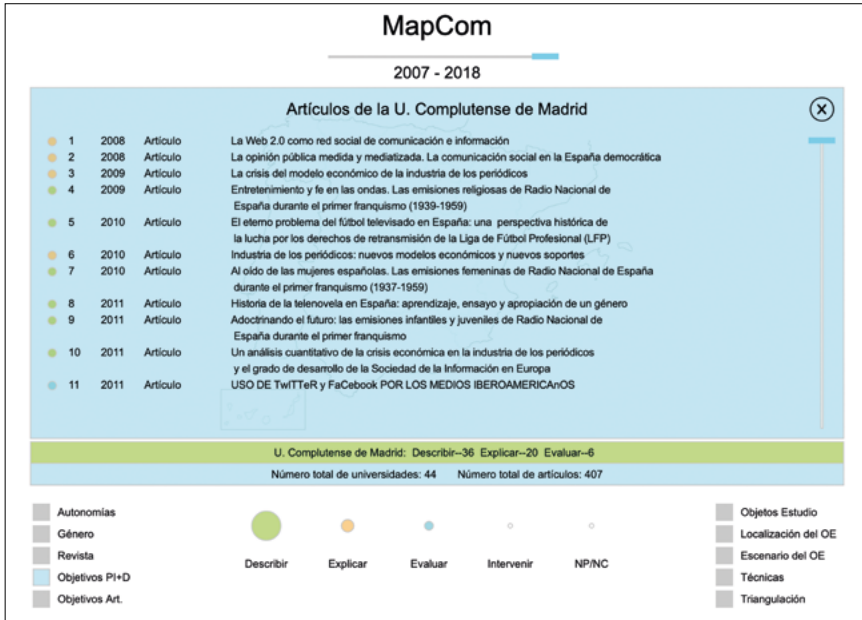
MapCom

2007 - 2018

Artículos de la U. Complutense de Madrid

| | | | |
|---|---|---|---|
| 1 | 2008 | Artículo | La Web 2.0 como red social de comunicación e información |
| 2 | 2008 | Artículo | La opinión pública medida y mediatizada. La comunicación social en la España democrática |
| 3 | 2009 | Artículo | La crisis del modelo económico de la industria de los periódicos |
| 4 | 2009 | Artículo | Entretenimiento y fe en las ondas. Las emisiones religiosas de Radio Nacional de España durante el primer franquismo (1939-1959) |
| 5 | 2010 | Artículo | El eterno problema del fútbol televisado en España: una perspectiva histórica de la lucha por los derechos de retransmisión de la Liga de Fútbol Profesional (LFP) |
| 6 | 2010 | Artículo | Industria de los periódicos: nuevos modelos económicos y nuevos soportes |
| 7 | 2010 | Artículo | Al oído de las mujeres españolas. Las emisiones femeninas de Radio Nacional de España durante el primer franquismo (1937-1959) |
| 8 | 2011 | Artículo | Historia de la telenovela en España: aprendizaje, ensayo y apropiación de un género |
| 9 | 2011 | Artículo | Adoctrinando el futuro: las emisiones infantiles y juveniles de Radio Nacional de España durante el primer franquismo |
| 10 | 2011 | Artículo | Un análisis cuantitativo de la crisis económica en la industria de los periódicos y el grado de desarrollo de la Sociedad de la Información en Europa |
| 11 | 2011 | Artículo | USO DE TwITTeR y FaCebook POR LOS MEDIOS IBEROAMERICAnOS |

U. Complutense de Madrid: Describir--36 Explicar--20 Evaluar--6

Número total de universidades: 44 Número total de artículos: 407

Autonomías
Género
Revista
Objetivos PI+D
Objetivos Art.

Describir Explicar Evaluar Intervenir NP/NC

Objetos Estudio
Localización del OE
Escenario del OE
Técnicas
Triangulación